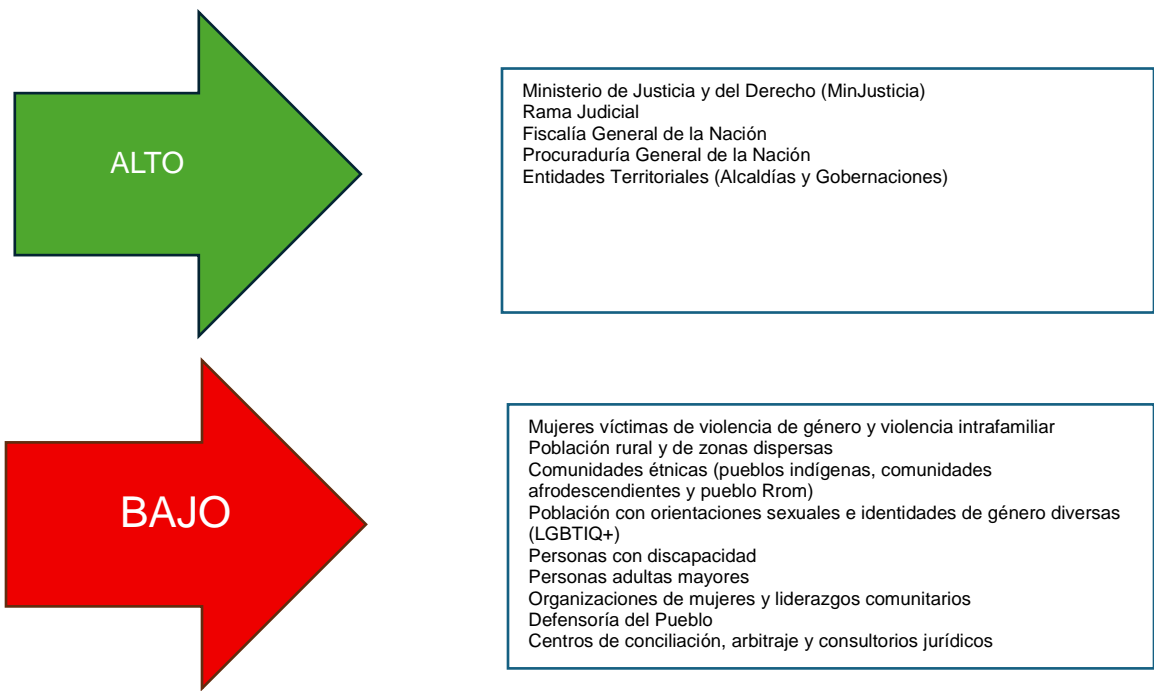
ALTO

Ministerio de Justicia y del Derecho (MinJusticia)
Rama Judicial
Fiscalía General de la Nación
Procuraduría General de la Nación
Entidades Territoriales (Alcaldías y Gobernaciones)

BAJO

Mujeres víctimas de violencia de género y violencia intrafamiliar
Población rural y de zonas dispersas
Comunidades étnicas (pueblos indígenas, comunidades afrodescendientes y pueblo Rrom)
Población con orientaciones sexuales e identidades de género diversas (LGBTIQ+)
Personas con discapacidad
Personas adultas mayores
Organizaciones de mujeres y liderazgos comunitarios
Defensoría del Pueblo
Centros de conciliación, arbitraje y consultorios jurídicos